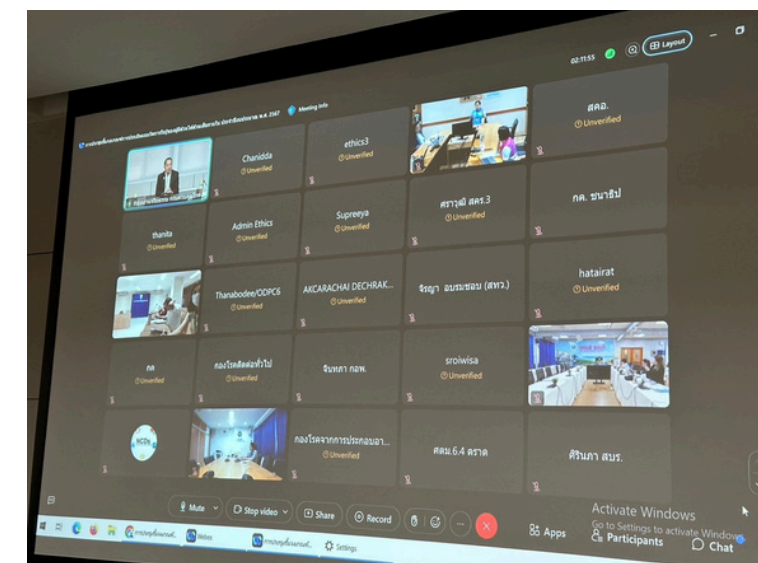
02:11:55 Layout

การประชุมชี้แจงแนวทางการจัดทำ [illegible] ประจำปีงบประมาณ พ.ศ. 2567 Meeting info

Chanidda
Unverified

ethics3
Unverified

สคอ.
Unverified

thanita
Unverified

Admin Ethics
Unverified

Supreeya
Unverified

ศราวุฒิ สคร.3
Unverified

กค. ชนาธิป

Thanabodee/ODPC6
Unverified

AKCARACHAI DECHRAK...
Unverified

จิรญา อมระชอบ (สทว.)

hatairat
Unverified

กล
Unverified

กองโรคติดต่อทั่วไป
Unverified

จินทภา กอพ.

sroiwisa
Unverified

NCDs

กองโรคจากการประกอบอา...
Unverified

ศคม.6.4 ตราด

ศิรินภา สบร.

Mute Stop video Share Record Apps Participants Chat

Activate Windows
Go to Settings to activate Windows.

Webex Settings